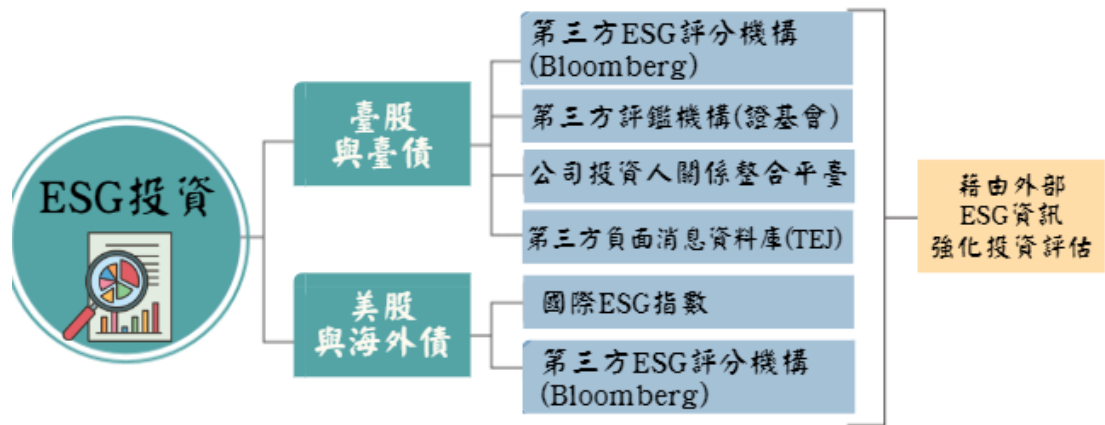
ESG投資

臺股與臺債

第三方ESG評分機構(Bloomberg)

第三方評鑑機構(證基會)

公司投資人關係整合平臺

第三方負面消息資料庫(TEJ)

美股與海外債

國際ESG指數

第三方ESG評分機構(Bloomberg)

藉由外部ESG資訊強化投資評估